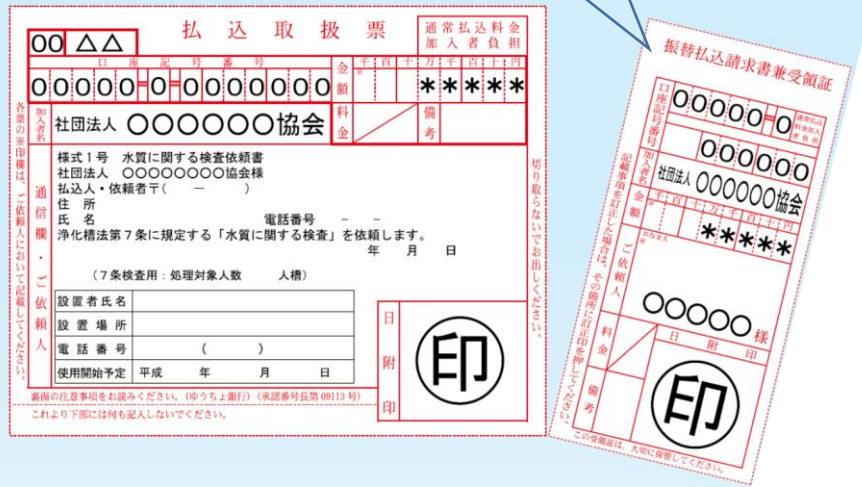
00 △△

払 込 取 扱 票

通常払込料金加入者負担

口座記号番号

0 0 0 0 0 - 0 - 0 0 0 0 0 0 0

金額

千 百 十 万 千 百 十 円

＊ ＊ ＊ ＊ ＊

加入者名

社団法人 〇〇〇〇〇〇協会

料金

備考

各票の※印欄は、ご依頼人において記載してください。

通信欄・ご依頼人

株式1号 水質に関する検査依頼書
社団法人 〇〇〇〇〇〇〇〇協会様
払込人・依頼者〒（ ― ）
住 所
氏 名 電話番号 － －
浄化槽法第7条に規定する「水質に関する検査」を依頼します。
年 月 日

（7条検査用：処理対象人数 人槽）

| 設置者氏名 | |
|---|---|
| 設置場所 | |
| 電話番号 | （ ） |
| 使用開始予定 | 平成 年 月 日 |

日附印

印

切り取らないでお出しください。

裏面の注意事項をお読みください。（ゆうちょ銀行）（承認番号長第09113号）

これより下部には何も記入しないでください。

振替払込請求書兼受領証

口座記号番号

0 0 0 0 0 - 0

通常払込料金加入者負担

0 0 0 0 0 0

加入者名

社団法人 〇〇〇〇〇〇協会

金額

千 百 十 万 千 百 十 円

＊ ＊ ＊ ＊ ＊

記載事項を訂正した場合は、その箇所に訂正印を押してください。

おなまえ

ご依頼人

〇〇〇〇〇様

料金

日 附 印

備考

印

この受領証は、大切に保管してください。